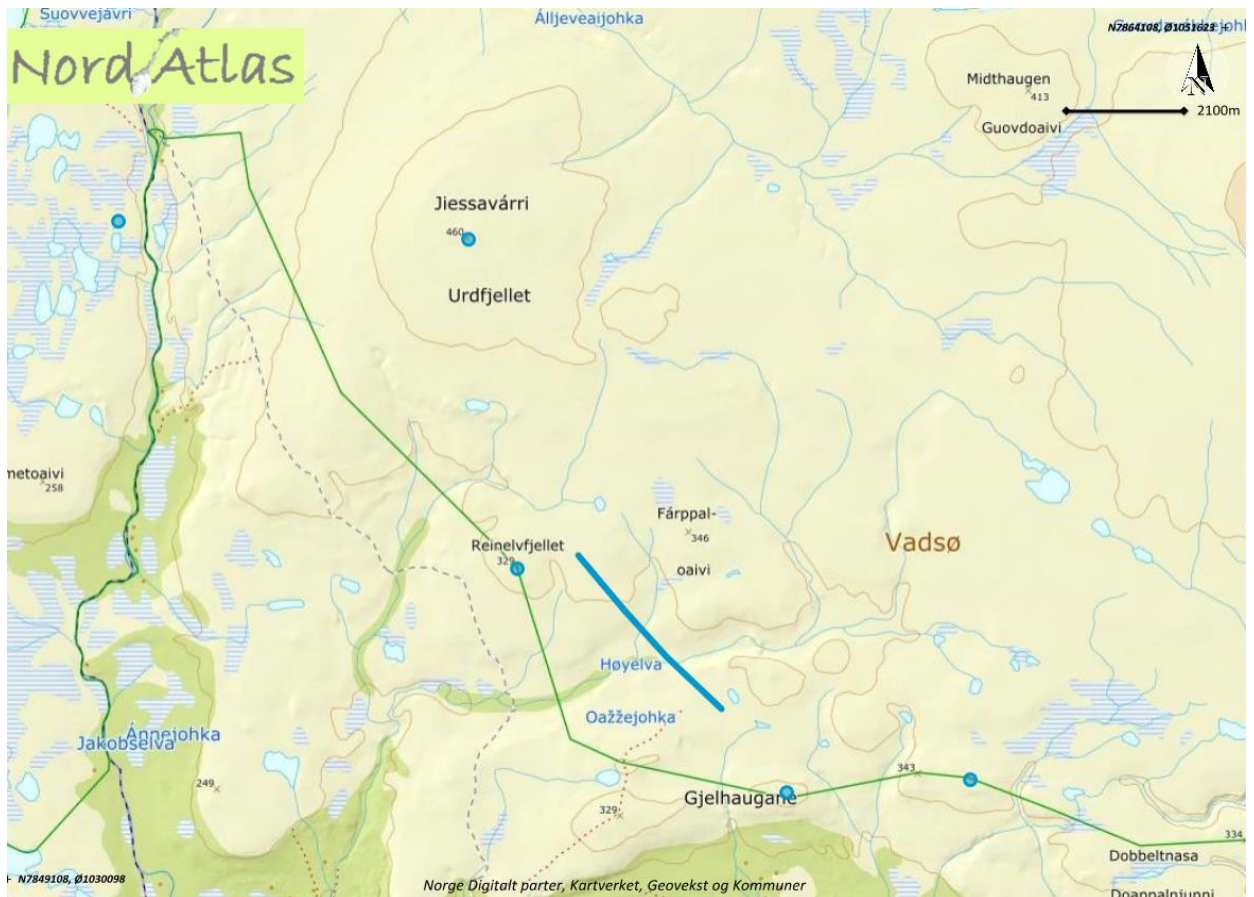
Suovvejávri
Álljeveaijohka
Nord Atlas
N7864108, Ø1051623
Midthaugen
413
2100m
Guovdoaivi
Jiessavárri
460
Urdfjellet
metoaivi
258
Fárppal-
346
oaivi
Vadsø
Reinelvfjellet
329
Høyelva
Oažžejohka
Ánnejohka
Jakobselva
249
329
Gjelhaugane
343
334
Dobbeltnasa
Doappalnjunni
N7849108, Ø1030098
Norge Digitalt parter, Kartverket, Geovekst og Kommuner